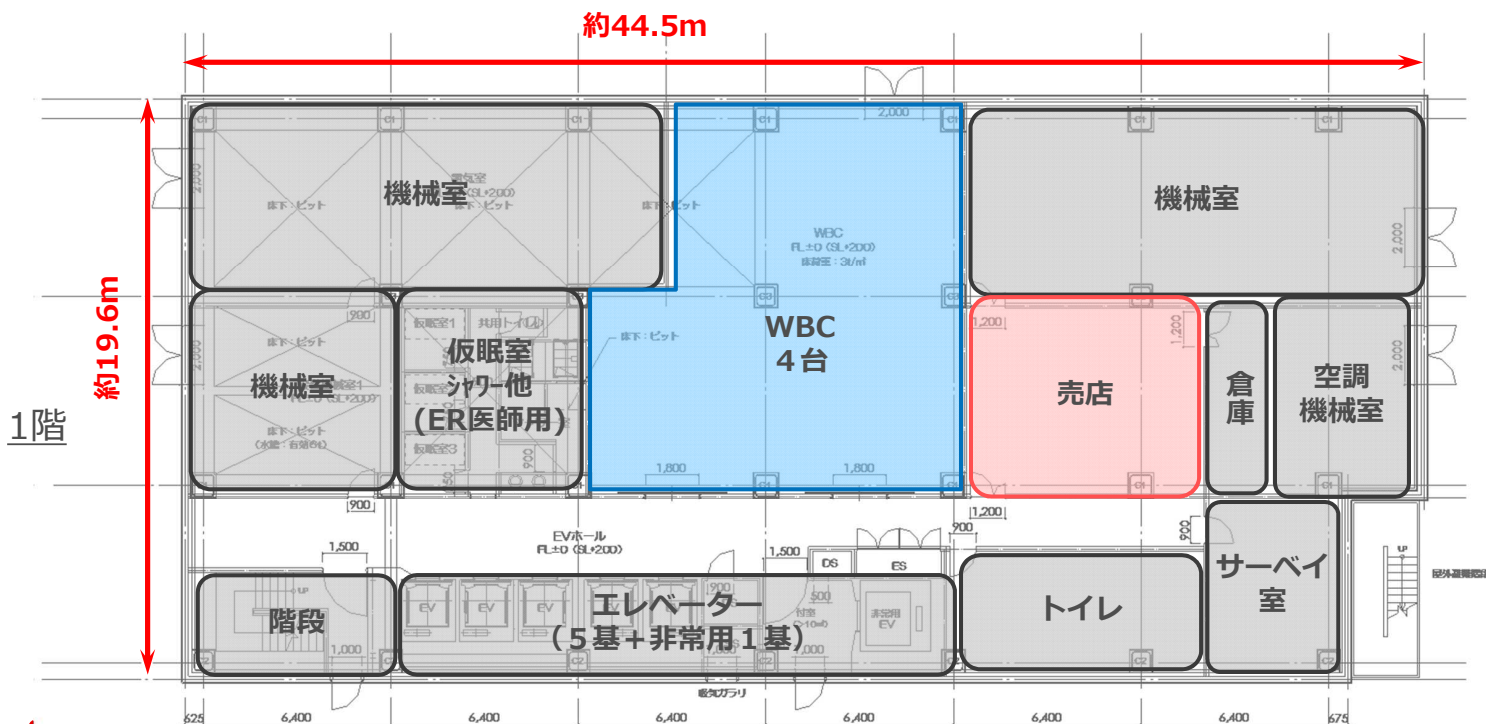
約44.5m

約19.6m

1階

機械室

機械室

機械室

仮眠室
シャワー他
（ER医師用）

WBC
４台

売店

倉庫

空調
機械室

サーベイ室

トイレ

階段

エレベーター
（５基＋非常用１基）

WBC
FL±0 (SL+200)
床荷重：3t/㎡

EVホール
FL±0 (SL+200)

床下：ピット

仮眠室1
共用トイレ
仮眠室3

EV
EV
EV
非常用
EV

DS
ES

UP

2,000
1,200
1,200
1,200
900
900
900
900
1,800
1,800
1,500
1,500
1,000
500

625
6,400
6,400
6,400
6,400
6,400
6,400
675